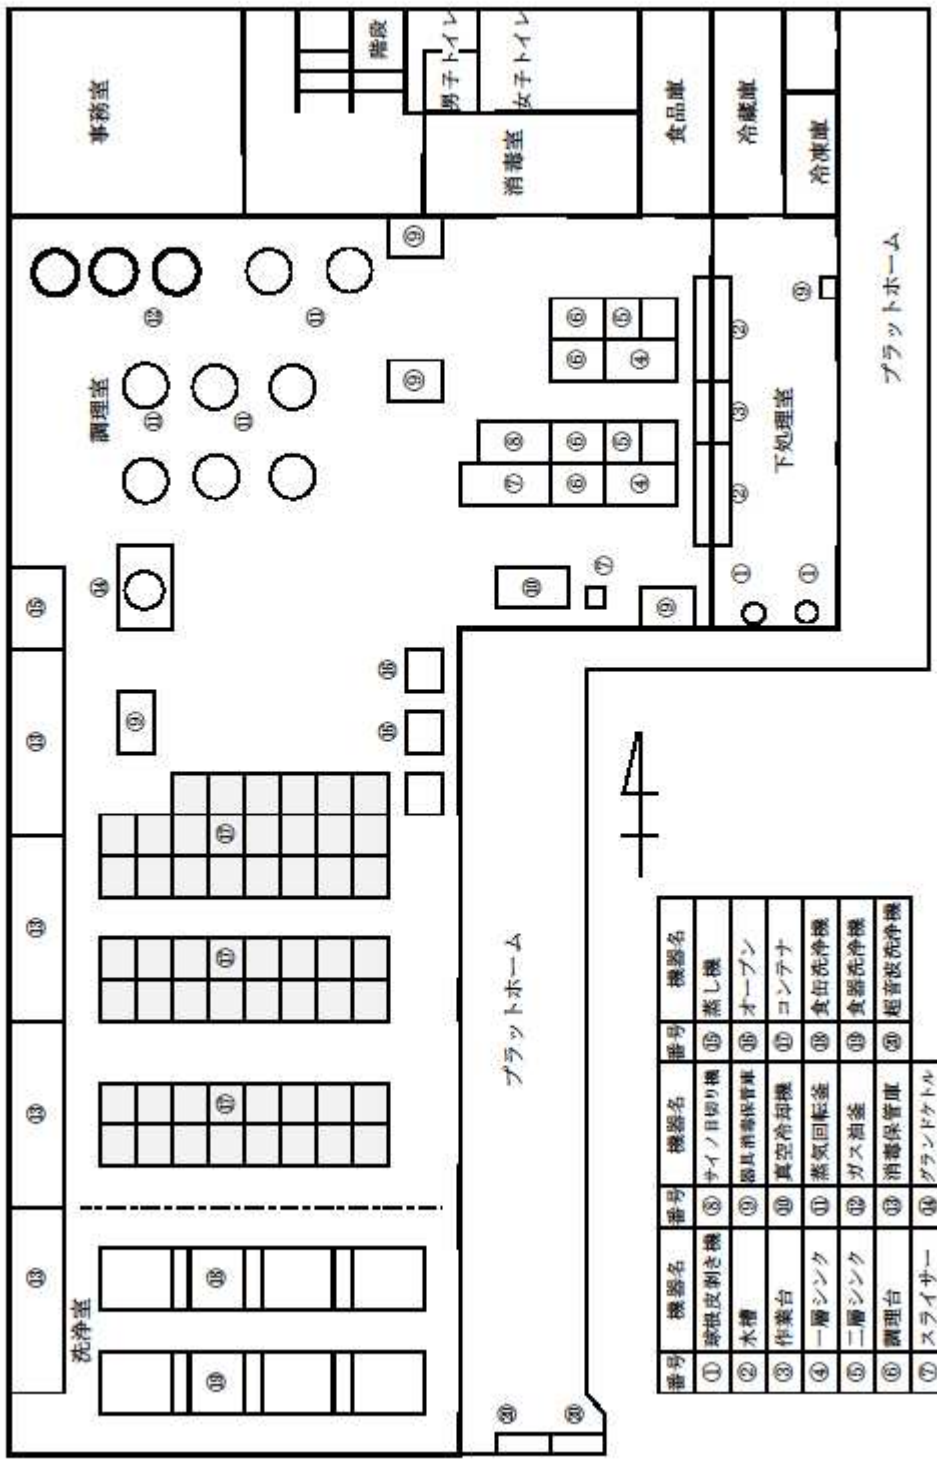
事務室

階段

男子トイレ

女子トイレ

消毒室

食品庫

冷蔵庫

冷凍庫

プラットホーム

調理室

下処理室

洗浄室

プラットホーム

⑨ ⑫ ⑪ ⑪ ⑪ ⑥ ⑤ ⑥ ④ ② ③ ② ㉒ ⑨ ⑧ ⑥ ⑤ ⑦ ⑥ ④ ⑩ ⑦ ⑨ ① ① ⑭ ⑮ ⑯ ⑯ ⑬ ⑬ ⑰ ⑬ ⑰ ⑬ ⑰ ⑬ ⑱ ⑱ ⑳ ⑳

| 番号 | 機器名 | 番号 | 機器名 | 番号 | 機器名 |
|---|---|---|---|---|---|
| ① | 球根皮剥き機 | ⑧ | サイノ目切り機 | ⑮ | 蒸し機 |
| ② | 水槽 | ⑨ | 器具消毒保管庫 | ⑯ | オーブン |
| ③ | 作業台 | ⑩ | 真空冷却機 | ⑰ | コンテナ |
| ④ | 一層シンク | ⑪ | 蒸気回転釜 | ⑱ | 食缶洗浄機 |
| ⑤ | 二層シンク | ⑫ | ガス油釜 | ⑲ | 食器洗浄機 |
| ⑥ | 調理台 | ⑬ | 消毒保管庫 | ⑳ | 超音波洗浄機 |
| ⑦ | スライサー | ⑭ | グランドケトル | | |